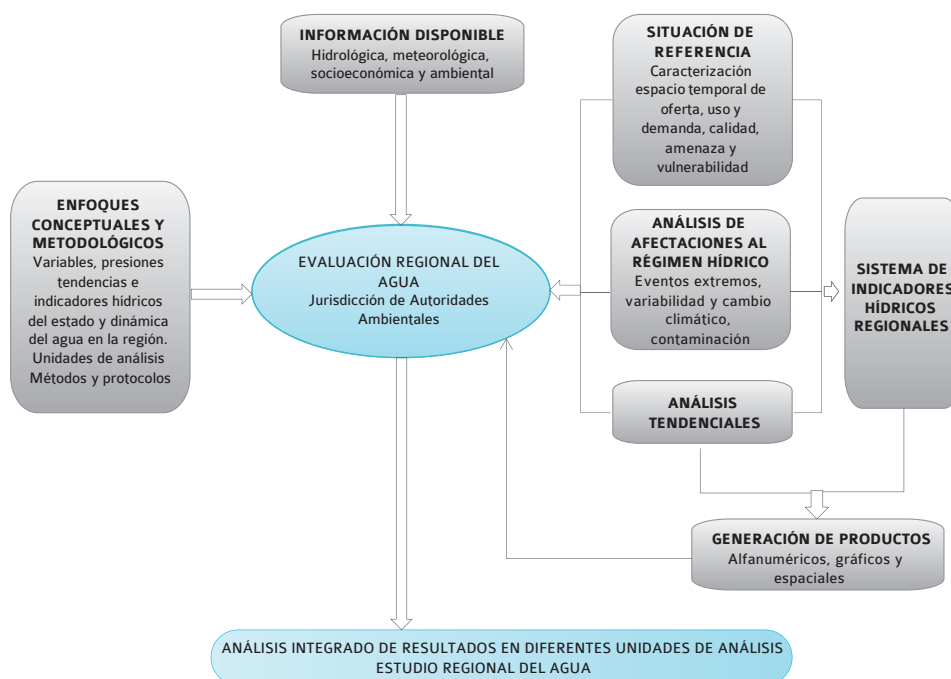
INFORMACIÓN DISPONIBLE
Hidrológica, meteorológica, socioeconómica y ambiental

SITUACIÓN DE REFERENCIA
Caracterización espacio temporal de oferta, uso y demanda, calidad, amenaza y vulnerabilidad

ENFOQUES CONCEPTUALES Y METODOLÓGICOS
Variables, presiones tendencias e indicadores hídricos del estado y dinámica del agua en la región.
Unidades de análisis
Métodos y protocolos

EVALUACIÓN REGIONAL DEL AGUA
Jurisdicción de Autoridades Ambientales

ANÁLISIS DE AFECTACIONES AL RÉGIMEN HÍDRICO
Eventos extremos, variabilidad y cambio climático, contaminación

SISTEMA DE INDICADORES HÍDRICOS REGIONALES

ANÁLISIS TENDENCIALES

GENERACIÓN DE PRODUCTOS
Alfanuméricos, gráficos y espaciales

ANÁLISIS INTEGRADO DE RESULTADOS EN DIFERENTES UNIDADES DE ANÁLISIS
ESTUDIO REGIONAL DEL AGUA